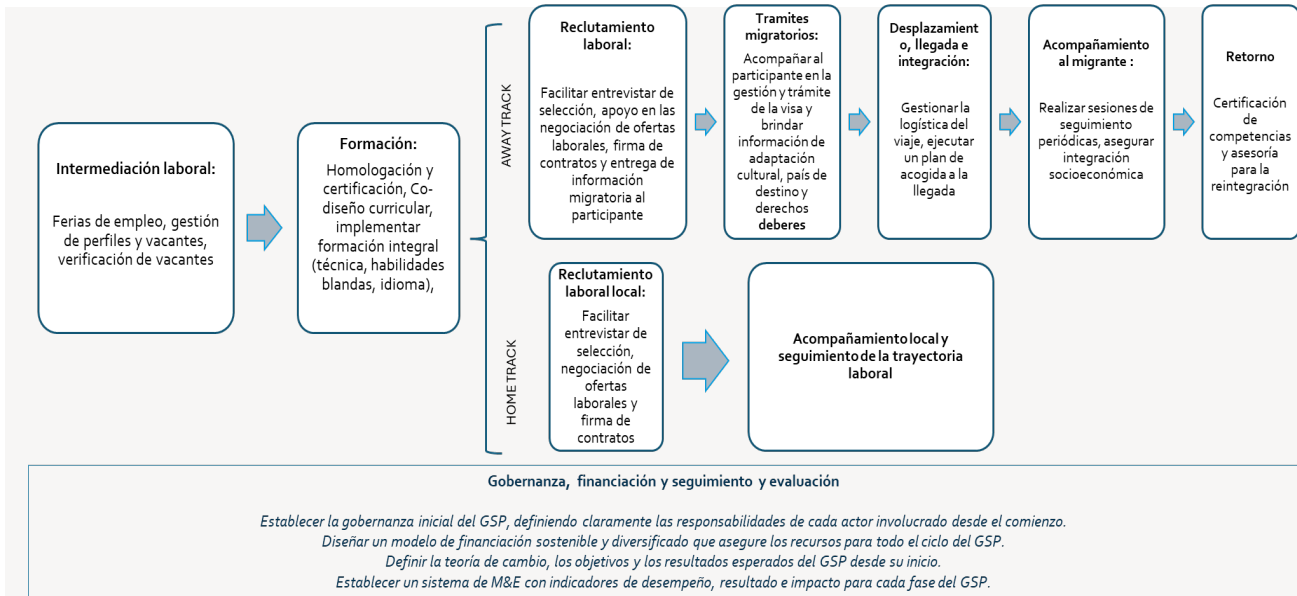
Intermediación laboral:

Ferias de empleo, gestión de perfiles y vacantes, verificación de vacantes

Formación:

Homologación y certificación, Co-diseño curricular, implementar formación integral (técnica, habilidades blandas, idioma),

AWAY TRACK

Reclutamiento laboral:

Facilitar entrevistar de selección, apoyo en las negociación de ofertas laborales, firma de contratos y entrega de información migratoria al participante

Tramites migratorios:

Acompañar al participante en la gestión y trámite de la visa y brindar información de adaptación cultural, país de destino y derechos deberes

Desplazamiento, llegada e integración:

Gestionar la logística del viaje, ejecutar un plan de acogida a la llegada

Acompañamiento al migrante :

Realizar sesiones de seguimiento periódicas, asegurar integración socioeconómica

Retorno

Certificación de competencias y asesoría para la reintegración

HOME TRACK

Reclutamiento laboral local:

Facilitar entrevistar de selección, negociación de ofertas laborales y firma de contratos

Acompañamiento local y seguimiento de la trayectoria laboral

Gobernanza, financiación y seguimiento y evaluación

Establecer la gobernanza inicial del GSP, definiendo claramente las responsabilidades de cada actor involucrado desde el comienzo.
Diseñar un modelo de financiación sostenible y diversificado que asegure los recursos para todo el ciclo del GSP.
Definir la teoría de cambio, los objetivos y los resultados esperados del GSP desde su inicio.
Establecer un sistema de M&E con indicadores de desempeño, resultado e impacto para cada fase del GSP.